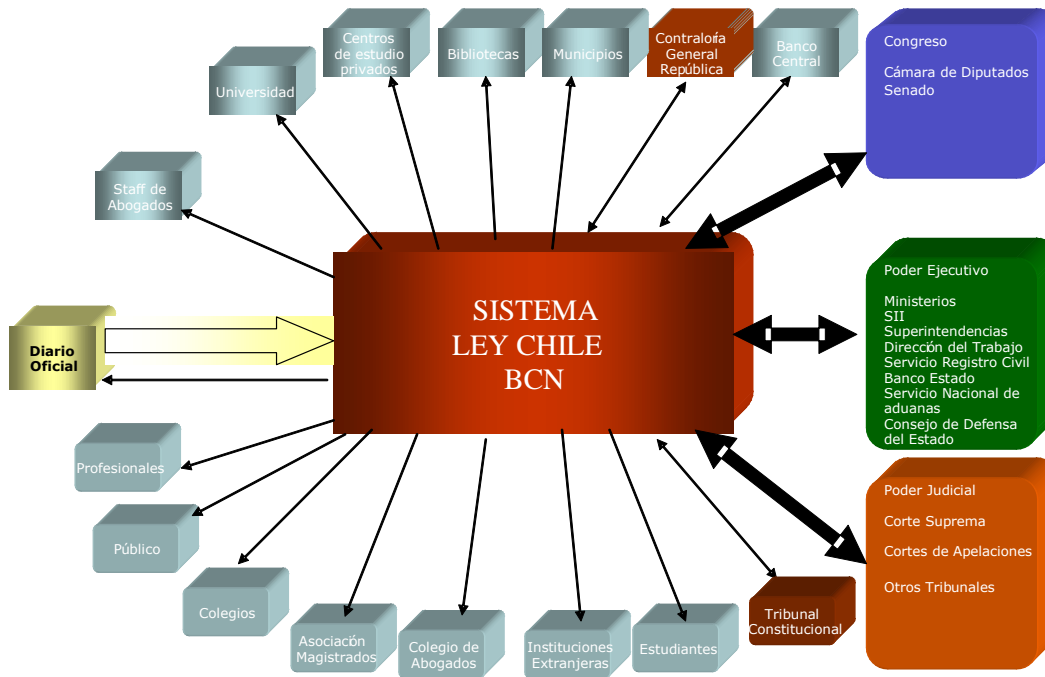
Centros de estudio privados

Bibliotecas

Municipios

Contraloría General República

Banco Central

Universidad

Staff de Abogados

Congreso

Cámara de Diputados
Senado

SISTEMA
LEY CHILE
BCN

Diario Oficial

Poder Ejecutivo

Ministerios
SII
Superintendencias
Dirección del Trabajo
Servicio Registro Civil
Banco Estado
Servicio Nacional de aduanas
Consejo de Defensa del Estado

Profesionales

Público

Colegios

Asociación Magistrados

Colegio de Abogados

Instituciones Extranjeras

Estudiantes

Tribunal Constitucional

Poder Judicial

Corte Suprema

Cortes de Apelaciones

Otros Tribunales